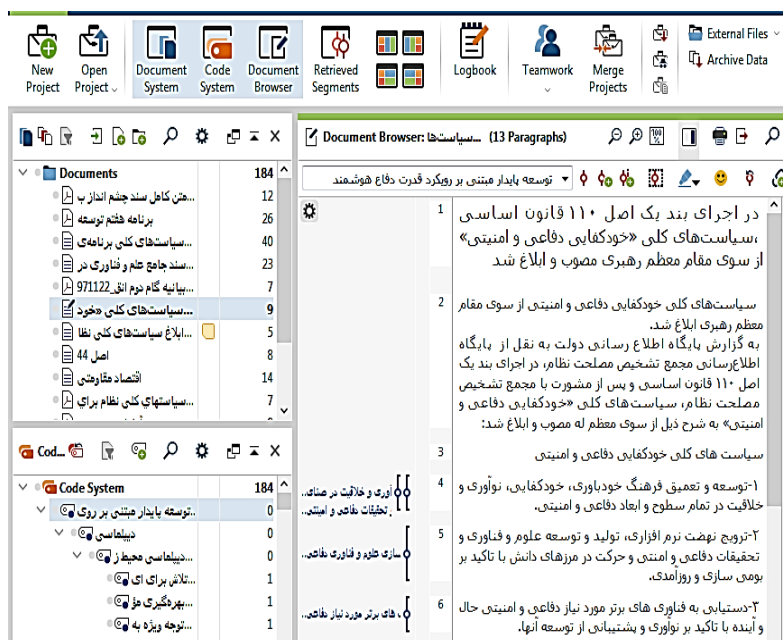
New Project | Open Project | Document System | Code System | Document Browser | Retrieved Segments | Logbook | Teamwork | Merge Projects | External Files | Archive Data

Documents 184
متن کامل سند چشم انداز ب... 12
برنامه هفتم توسعه 26
سیاست‌های کلی برنامه‌ی... 40
سند جامع علم و فناوری در... 23
بیانیه گام دوم انق 971122... 7
سیاست‌های کلی «خود... 9
ابلاغ سیاست‌های کلی نظا... 5
اصل 44 8
اقتصاد مقاومتی 14
سیاستهاي كلي نظام براي... 7

Cod...
Code System 184
توسعه پایدار مبتنی بر روی... 0
دیپلماسی... 0
دیپلماسی محیط ز... 0
تلاش برای ای... 1
بهره‌گیری مؤ... 1
توجه ویژه به... 1

Document Browser: سیاستها... (13 Paragraphs)

توسعه پایدار مبتنی بر رویکرد قدرت دفاع هوشمند

1 در اجرای بند یک اصل ۱۱۰ قانون اساسی ،سیاست‌های کلی «خودکفایی دفاعی و امنیتی» از سوی مقام معظم رهبری مصوب و ابلاغ شد

2 سیاست‌های کلی خودکفایی دفاعی و امنیتی از سوی مقام معظم رهبری ابلاغ شد.
به گزارش پایگاه اطلاع رسانی دولت به نقل از پایگاه اطلاع‌رسانی مجمع تشخیص مصلحت نظام، در اجرای بند یک اصل ۱۱۰ قانون اساسی و پس از مشورت با مجمع تشخیص مصلحت نظام، سیاست‌های کلی «خودکفایی دفاعی و امنیتی» به شرح ذیل از سوی مقام معظم له مصوب و ابلاغ شد:

3 سیاست های کلی خودکفایی دفاعی و امنیتی

4 ۱-توسعه و تعمیق فرهنگ خودباوری، خودکفایی، نوآوری و خلاقیت در تمام سطوح و ابعاد دفاعی و امنیتی.
نوآوری و خلاقیت در عرصه‌ای... تحقیقات دفاعی و امنیتی...

5 ۲-ترویج نهضت نرم افزاری، تولید و توسعه علوم و فناوری و تحقیقات دفاعی و امنیتی و حرکت در مرزهای دانش با تاکید بر بومی سازی و روزآمدی.
سازی علوم و فناوری دفاعی...

6 ۳-دستیابی به فناوری های برتر مورد نیاز دفاعی و امنیتی حال و آینده با تاکید بر نوآوری و پشتیبانی از توسعه آنها.
های برتر مورد نیاز دفاعی...